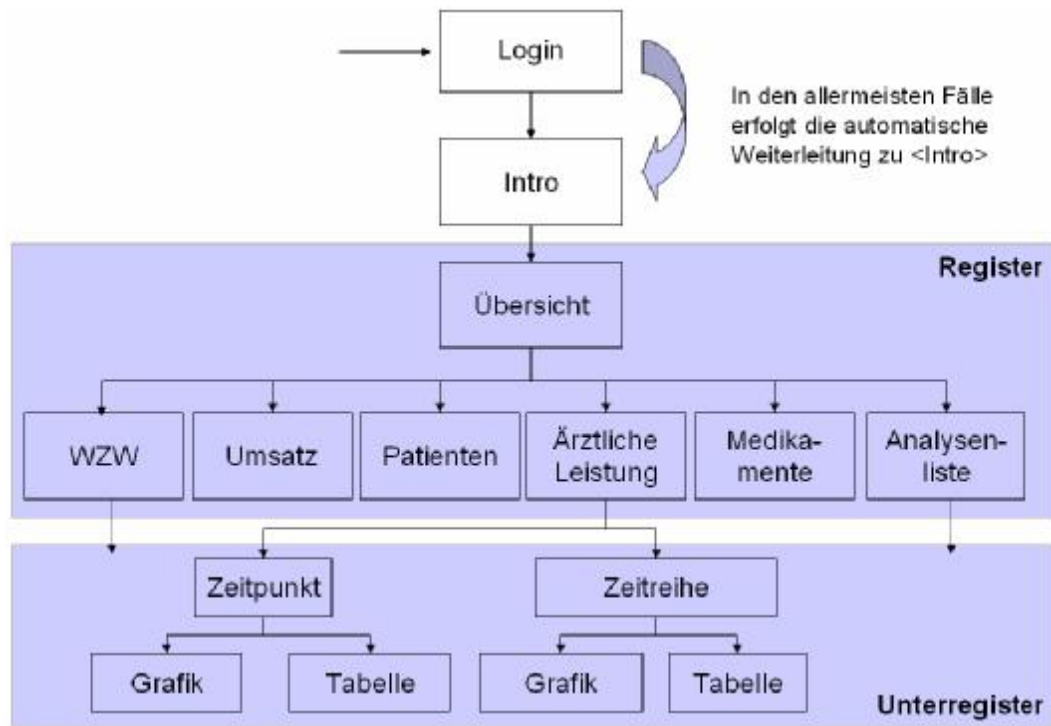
Login

In den allermeisten Fälle erfolgt die automatische Weiterleitung zu <Intro>

Intro

Register

Übersicht

WZW

Umsatz

Patienten

Ärztliche Leistung

Medikamente

Analysenliste

Zeitpunkt

Zeitreihe

Grafik

Tabelle

Grafik

Tabelle

Unterregister